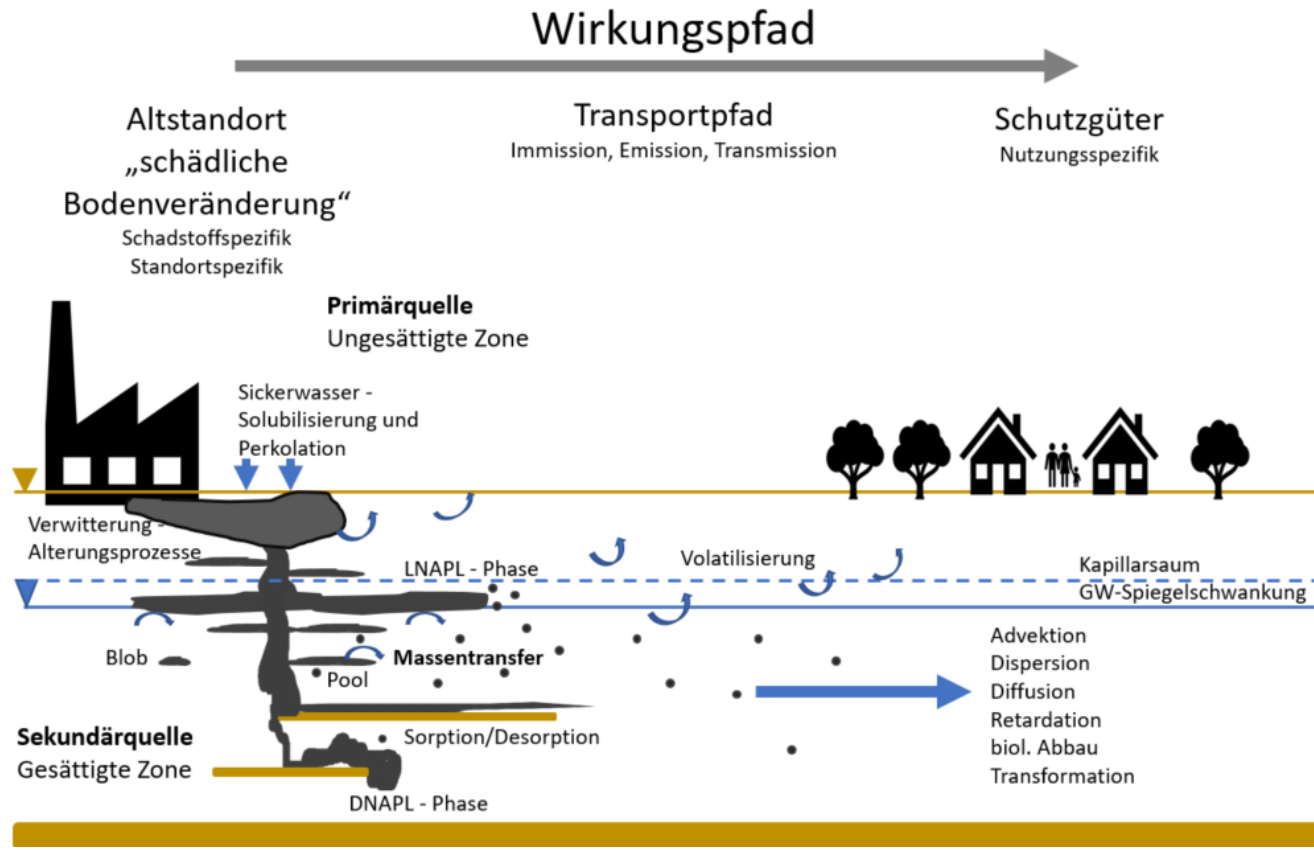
Wirkungspfad

Altstandort
„schädliche Bodenveränderung“
Schadstoffspezifik
Standortspezifik

Transportpfad
Immission, Emission, Transmission

Schutzgüter
Nutzungsspezifik

Primärquelle
Ungesättigte Zone

Sickerwasser - Solubilisierung und Perkolation

Verwitterung - Alterungsprozesse

LNAPL - Phase

Volatilisierung

Kapillarsaum

GW-Spiegelschwankung

Blob

Massentransfer

Pool

Advektion
Dispersion
Diffusion
Retardation
biol. Abbau
Transformation

Sekundärquelle
Gesättigte Zone

Sorption/Desorption

DNAPL - Phase